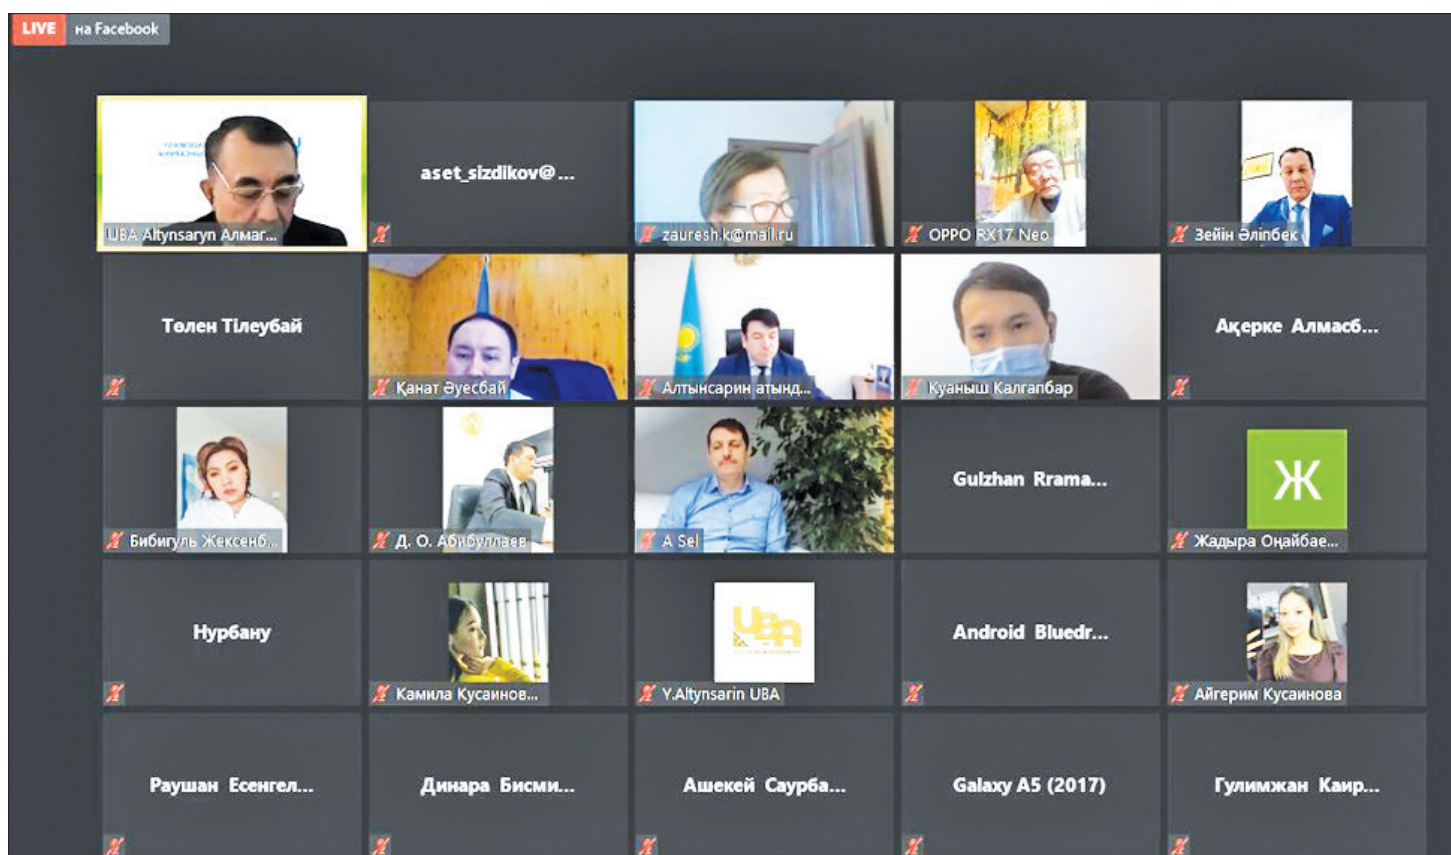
LIVE на Facebook

UBA Altynsaryn Алмаг...

aset_sizdikov@...

zauresh.k@mail.ru

OPPO RX17 Neo

Зейін Әлiпбек

Төлен Тілеубай

Қанат Әуесбай

Алтынсарин атынд...

Куаныш Калгапбар

Ақерке Алмасб...

Бибигуль Жексенб...

Д. О. Абибуллаев

A Sel

Gulzhan Rrama...

Ж

Жадыра Оңайбае...

Нурбану

Камила Кусаинов...

UBA

Y.Altynsarin UBA

Android Bluedr...

Айгерим Кусаинова

Раушан Есенгел...

Динара Бисми...

Ашекей Саурба...

Galaxy A5 (2017)

Гулимжан Каир...